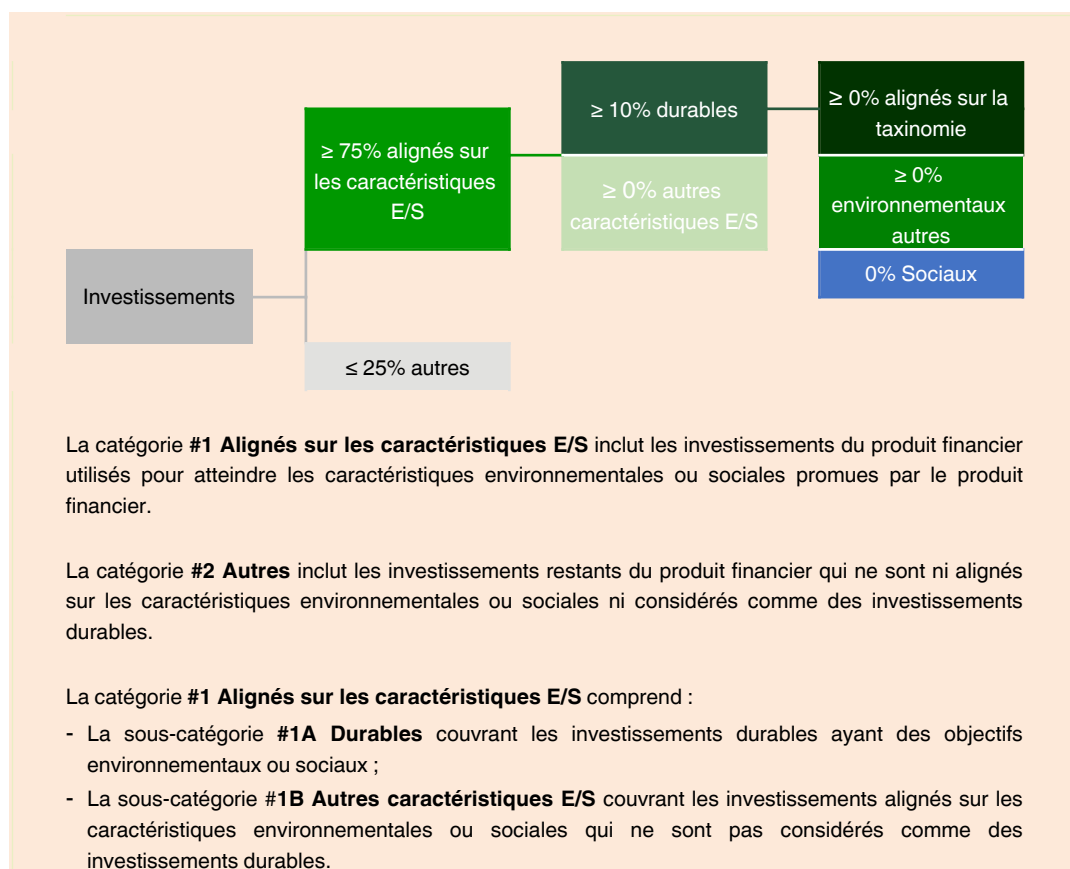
Investissements

≥ 75% alignés sur les caractéristiques E/S

≤ 25% autres

≥ 10% durables

≥ 0% autres caractéristiques E/S

≥ 0% alignés sur la taxinomie

≥ 0% environnementaux autres

0% Sociaux

La catégorie **#1 Alignés sur les caractéristiques E/S** inclut les investissements du produit financier utilisés pour atteindre les caractéristiques environnementales ou sociales promues par le produit financier.

La catégorie **#2 Autres** inclut les investissements restants du produit financier qui ne sont ni alignés sur les caractéristiques environnementales ou sociales ni considérés comme des investissements durables.

La catégorie **#1 Alignés sur les caractéristiques E/S** comprend :

- La sous-catégorie **#1A Durables** couvrant les investissements durables ayant des objectifs environnementaux ou sociaux ;
- La sous-catégorie #**1B Autres caractéristiques E/S** couvrant les investissements alignés sur les caractéristiques environnementales ou sociales qui ne sont pas considérés comme des investissements durables.